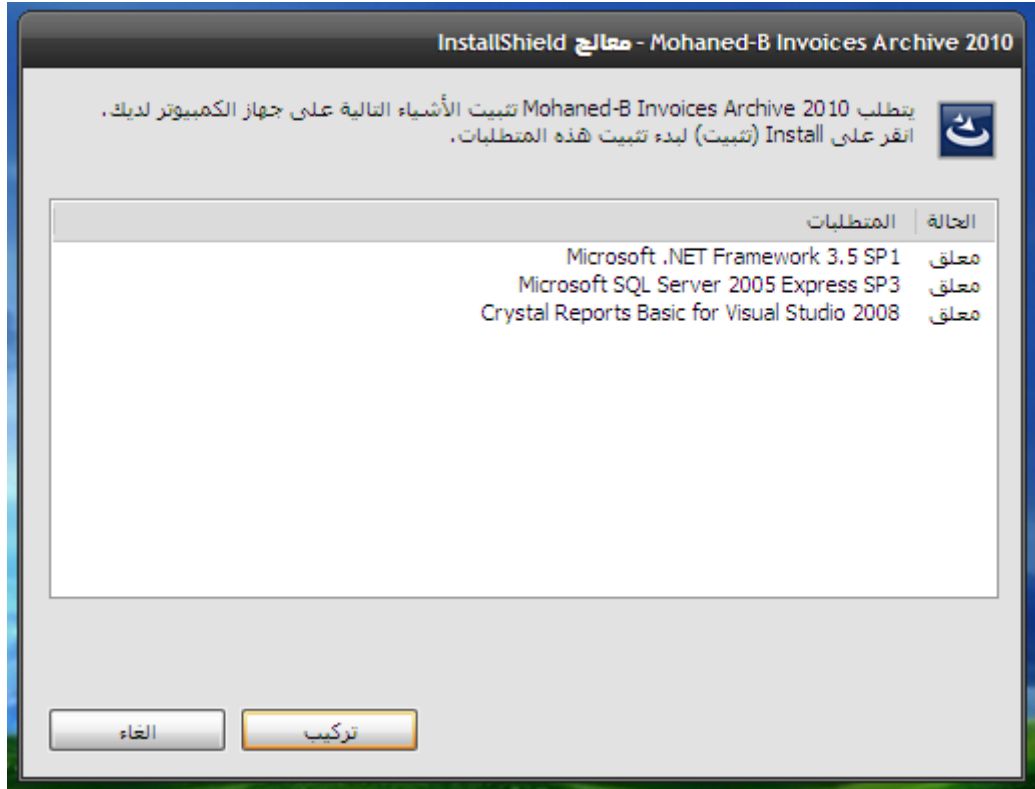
Mohaned-B Invoices Archive 2010 - معالج InstallShield

يتطلب Mohaned-B Invoices Archive 2010 تثبيت الأشياء التالية على جهاز الكمبيوتر لديك. انقر على Install (تثبيت) لبدء تثبيت هذه المتطلبات.

| الحالة | المتطلبات |
|---|---|
| معلق | Microsoft .NET Framework 3.5 SP1 |
| معلق | Microsoft SQL Server 2005 Express SP3 |
| معلق | Crystal Reports Basic for Visual Studio 2008 |

تركيب
الغاء